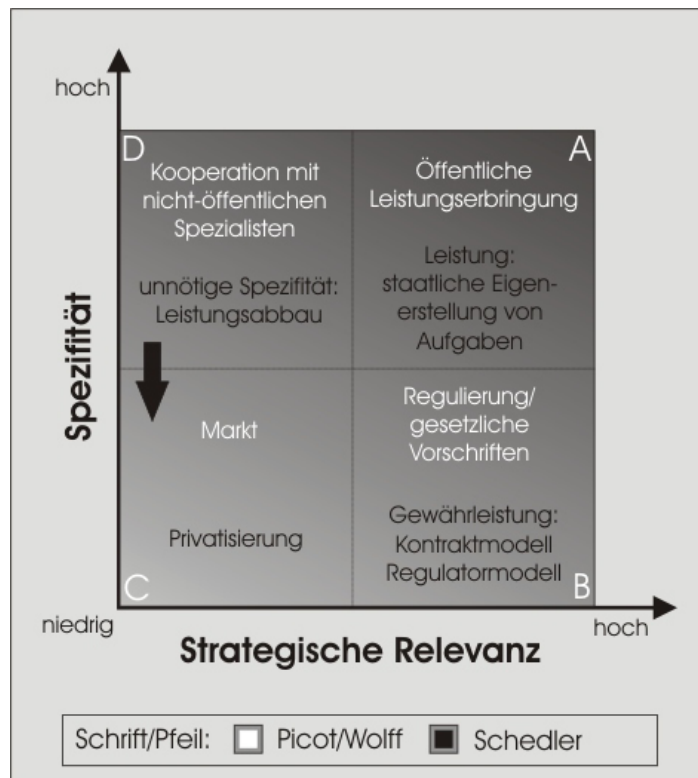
hoch

Spezifität

D
Kooperation mit nicht-öffentlichen Spezialisten

unnötige Spezifität: Leistungsabbau

A
Öffentliche Leistungserbringung

Leistung: staatliche Eigenerstellung von Aufgaben

Markt

Privatisierung

C

Regulierung/ gesetzliche Vorschriften

Gewährleistung: Kontraktmodell Regulatormodell

B

niedrig

hoch

Strategische Relevanz

Schrift/Pfeil: Picot/Wolff Schedler